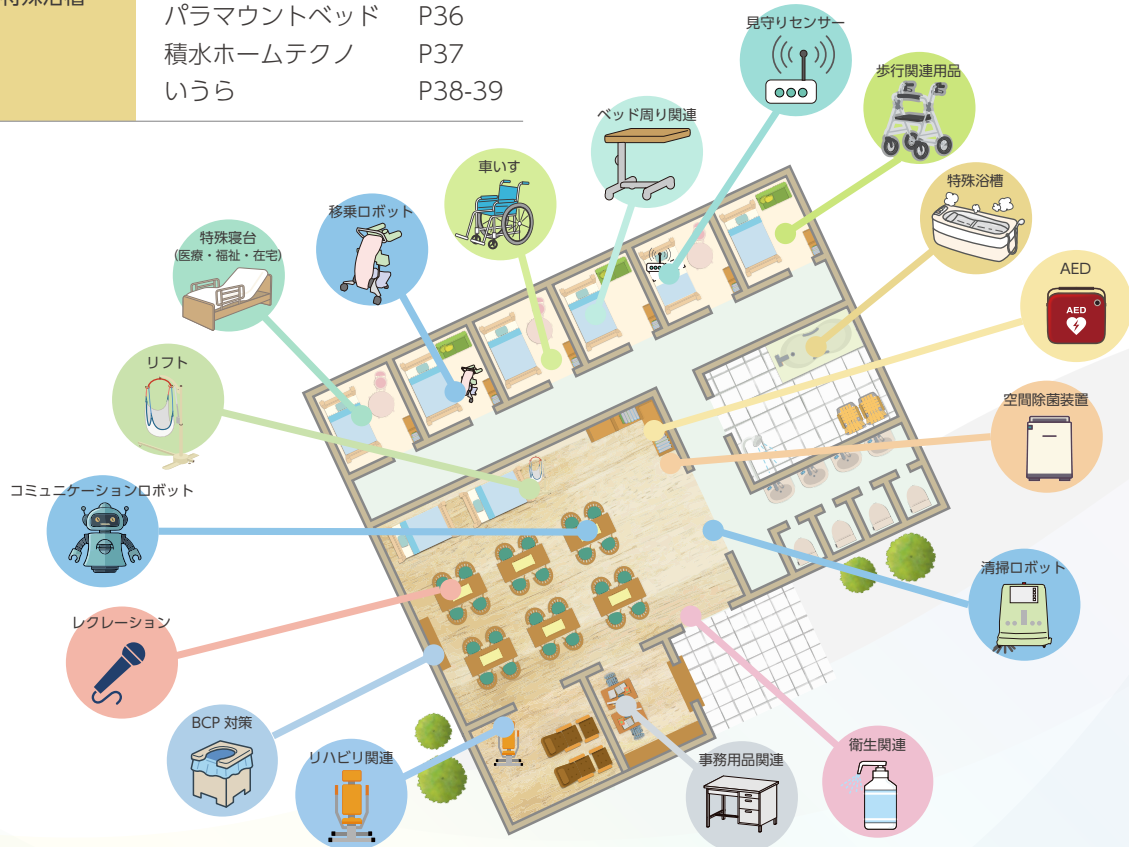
特殊浴槽

パラマウントベッド P36
積水ホームテクノ P37
いうら P38-39

見守りセンサー
歩行関連用品
ベッド周り関連
車いす
特殊浴槽
移乗ロボット
特殊寝台
(医療・福祉・在宅)
AED
AED
リフト
空間除菌装置
コミュニケーションロボット
清掃ロボット
レクレーション
BCP 対策
リハビリ関連
事務用品関連
衛生関連